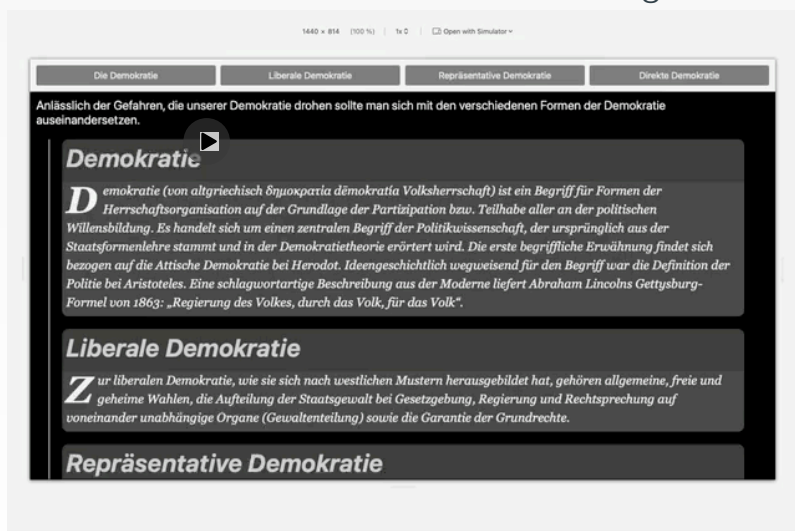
1440 × 814 (100 %) | 1x | Open with Simulator

Die Demokratie | Liberale Demokratie | Repräsentative Demokratie | Direkte Demokratie

Anlässlich der Gefahren, die unserer Demokratie drohen sollte man sich mit den verschiedenen Formen der Demokratie auseinandersetzen.

Demokratie

Demokratie (von altgriechisch δημοκρατία dēmokratía Volksherrschaft) ist ein Begriff für Formen der Herrschaftsorganisation auf der Grundlage der Partizipation bzw. Teilhabe aller an der politischen Willensbildung. Es handelt sich um einen zentralen Begriff der Politikwissenschaft, der ursprünglich aus der Staatsformenlehre stammt und in der Demokratietheorie erörtert wird. Die erste begriffliche Erwähnung findet sich bezogen auf die Attische Demokratie bei Herodot. Ideengeschichtlich wegweisend für den Begriff war die Definition der Politie bei Aristoteles. Eine schlagwortartige Beschreibung aus der Moderne liefert Abraham Lincolns Gettysburg-Formel von 1863: „Regierung des Volkes, durch das Volk, für das Volk".

Liberale Demokratie

Zur liberalen Demokratie, wie sie sich nach westlichen Mustern herausgebildet hat, gehören allgemeine, freie und geheime Wahlen, die Aufteilung der Staatsgewalt bei Gesetzgebung, Regierung und Rechtsprechung auf voneinander unabhängige Organe (Gewaltenteilung) sowie die Garantie der Grundrechte.

Repräsentative Demokratie